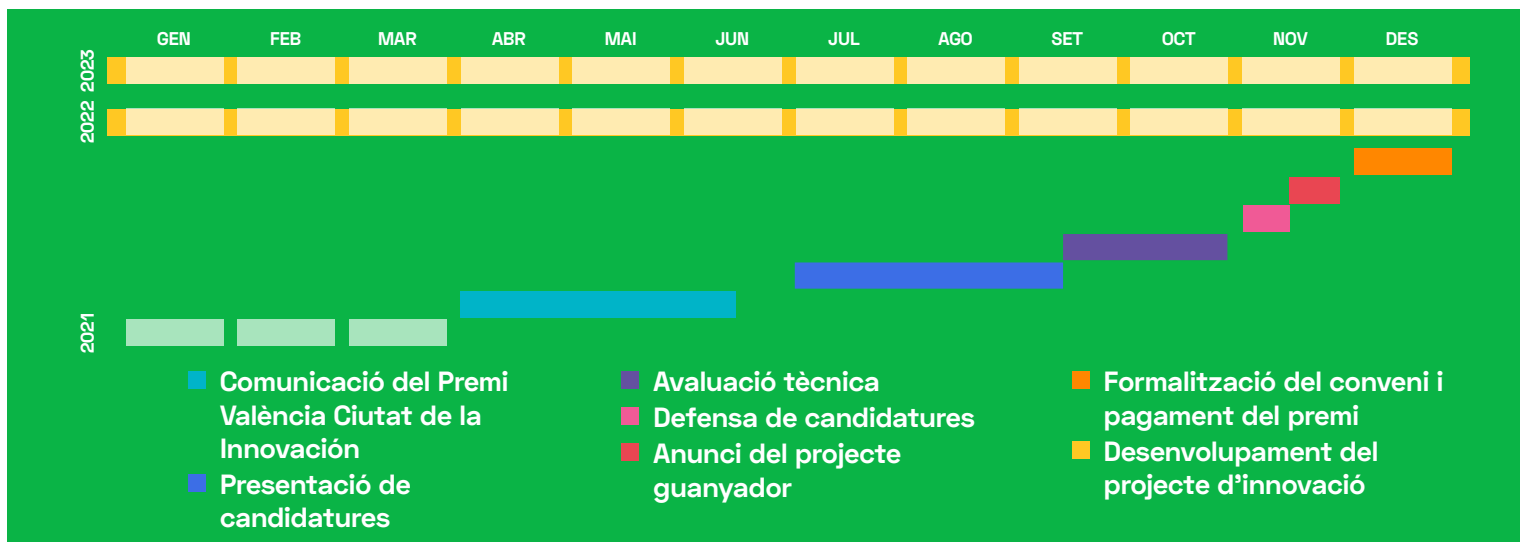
GEN FEB MAR ABR MAI JUN JUL AGO SET OCT NOV DES

2023

2022

2021

Comunicació del Premi València Ciutat de la Innovación

Presentació de candidatures

Avaluació tècnica

Defensa de candidatures

Anunci del projecte guanyador

Formalització del conveni i pagament del premi

Desenvolupament del projecte d'innovació